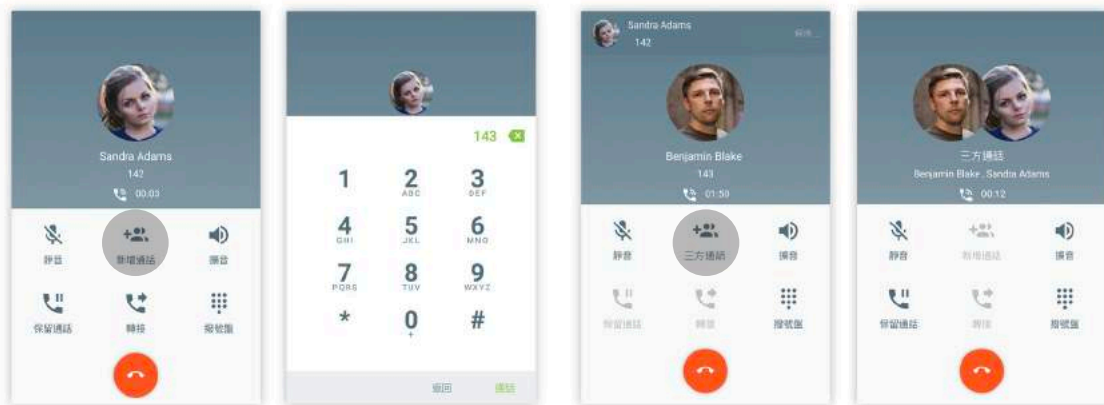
Sandra Adams
142
00:03

靜音
新增通話
擴音
保留通話
轉接
撥號盤

143

1
2 ABC
3 DEF
4 GHI
5 JKL
6 MNO
7 PQRS
8 TUV
9 WXYZ
*
0 +
#

返回
通話

Sandra Adams
142
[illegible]

Benjamin Blake
143
01:50

靜音
三方通話
擴音
保留通話
轉接
撥號盤

三方通話
Benjamin Blake , Sandra Adams
00:12

靜音
新增通話
擴音
保留通話
轉接
撥號盤